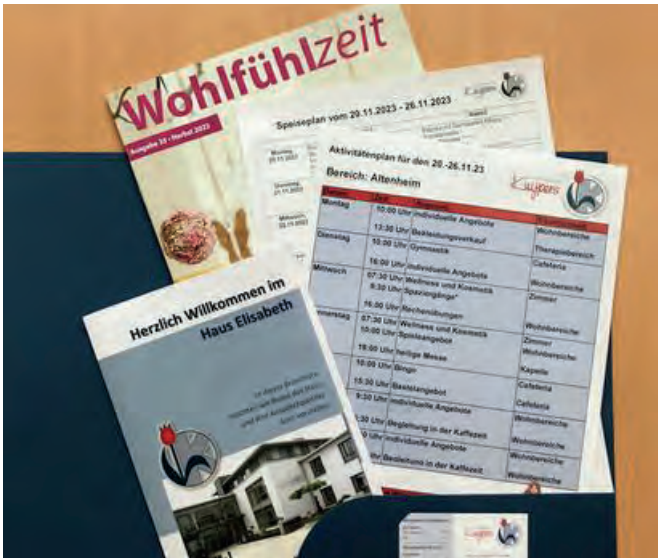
Wohlfühlzeit

Ausgabe 33 · Herbst 2023

Speiseplan vom 20.11.2023 - 26.11.2023

Kuypers

Montag 20.11.2023

Dienstag 21.11.2023

Mittwoch 22.11.2023

Aktivitätenplan für den 20.-26.11.23

Bereich: Altenheim

Kuypers

| Datum | Zeit | Angebot | Treffpunkt |
|---|---|---|---|
| Montag | 10:00 Uhr | individuelle Angebote | Wohnbereiche |
| | 13:30 Uhr | Bekleidungsverkauf | Therapiebereich |
| Dienstag | 10:00 Uhr | Gymnastik | Cafeteria |
| | 16:00 Uhr | individuelle Angebote | Wohnbereiche |
| Mittwoch | 07:30 Uhr | Wellness und Kosmetik | Zimmer |
| | 9:30 Uhr | "Spaziergänge" | |
| | 16:00 Uhr | Rechenübungen | |
| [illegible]nerstag | 07:30 Uhr | Wellness und Kosmetik | Wohnbereiche |
| | 10:00 Uhr | Spieleangebot | Zimmer |
| | 16:00 Uhr | heilige Messe | Wohnbereiche |
| | 10:00 Uhr | Bingo | Kapelle |
| | 15:30 Uhr | Bastelangebot | Cafeteria |
| | 9:30 Uhr | individuelle Angebote | Cafeteria |
| | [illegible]:30 Uhr | Begleitung in der Kaffeezeit | Wohnbereiche |
| | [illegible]0 Uhr | individuelle Angebote | Wohnbereiche |
| | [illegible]Uhr | Begleitung in der Kaffeezeit | Wohnbereiche |

Herzlich Willkommen im Haus Elisabeth

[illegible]

Kuypers